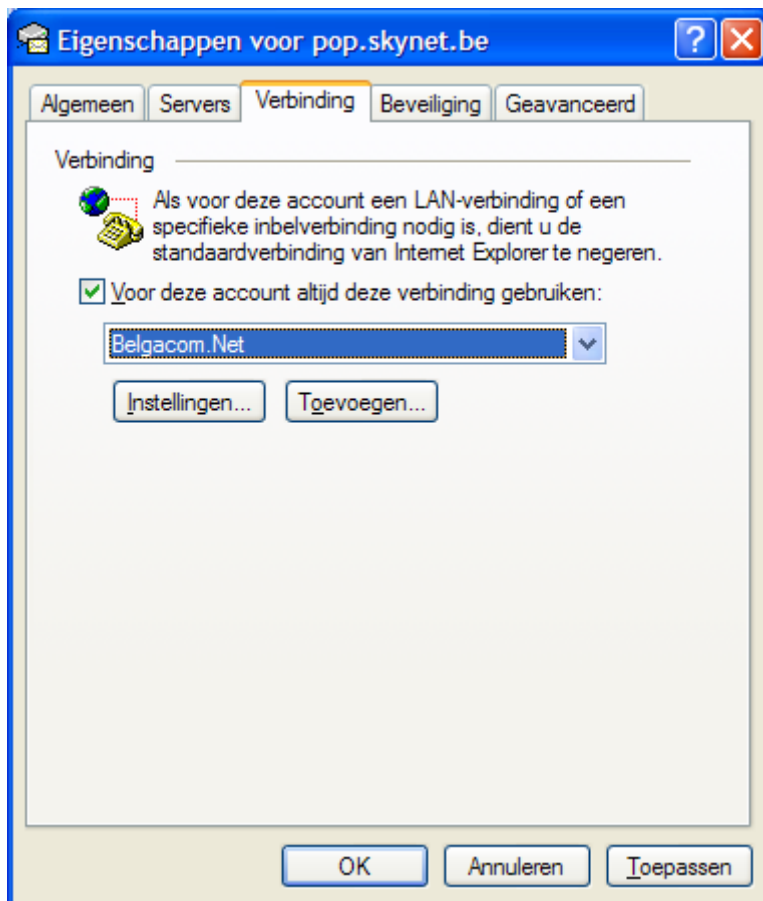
Eigenschappen voor pop.skynet.be

?

Algemeen | Servers | Verbinding | Beveiliging | Geavanceerd

Verbinding

Als voor deze account een LAN-verbinding of een specifieke inbelverbinding nodig is, dient u de standaardverbinding van Internet Explorer te negeren.

Voor deze account altijd deze verbinding gebruiken:

Belgacom.Net

Instellingen...

Toevoegen...

OK

Annuleren

Toepassen